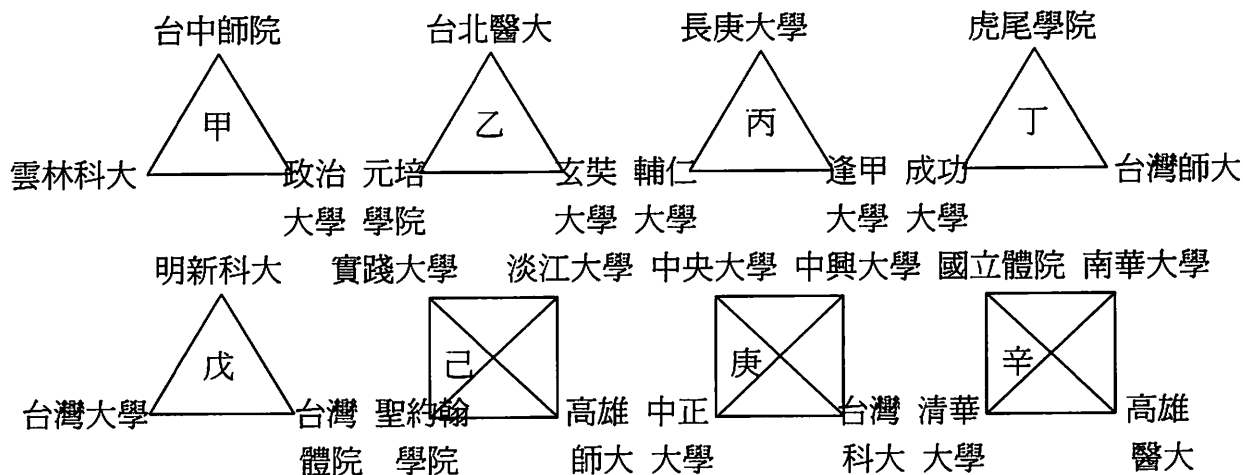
台中師院 台北醫大 長庚大學 虎尾學院

甲 乙 丙 丁

雲林科大 政治大學 元培學院 玄奘大學 輔仁大學 逢甲大學 成功大學 台灣師大

明新科大 實踐大學 淡江大學 中央大學 中興大學 國立體院 南華大學

戊 己 庚 辛

台灣大學 台灣體院 聖約翰學院 高雄師大 中正大學 台灣科大 清華大學 高雄醫大